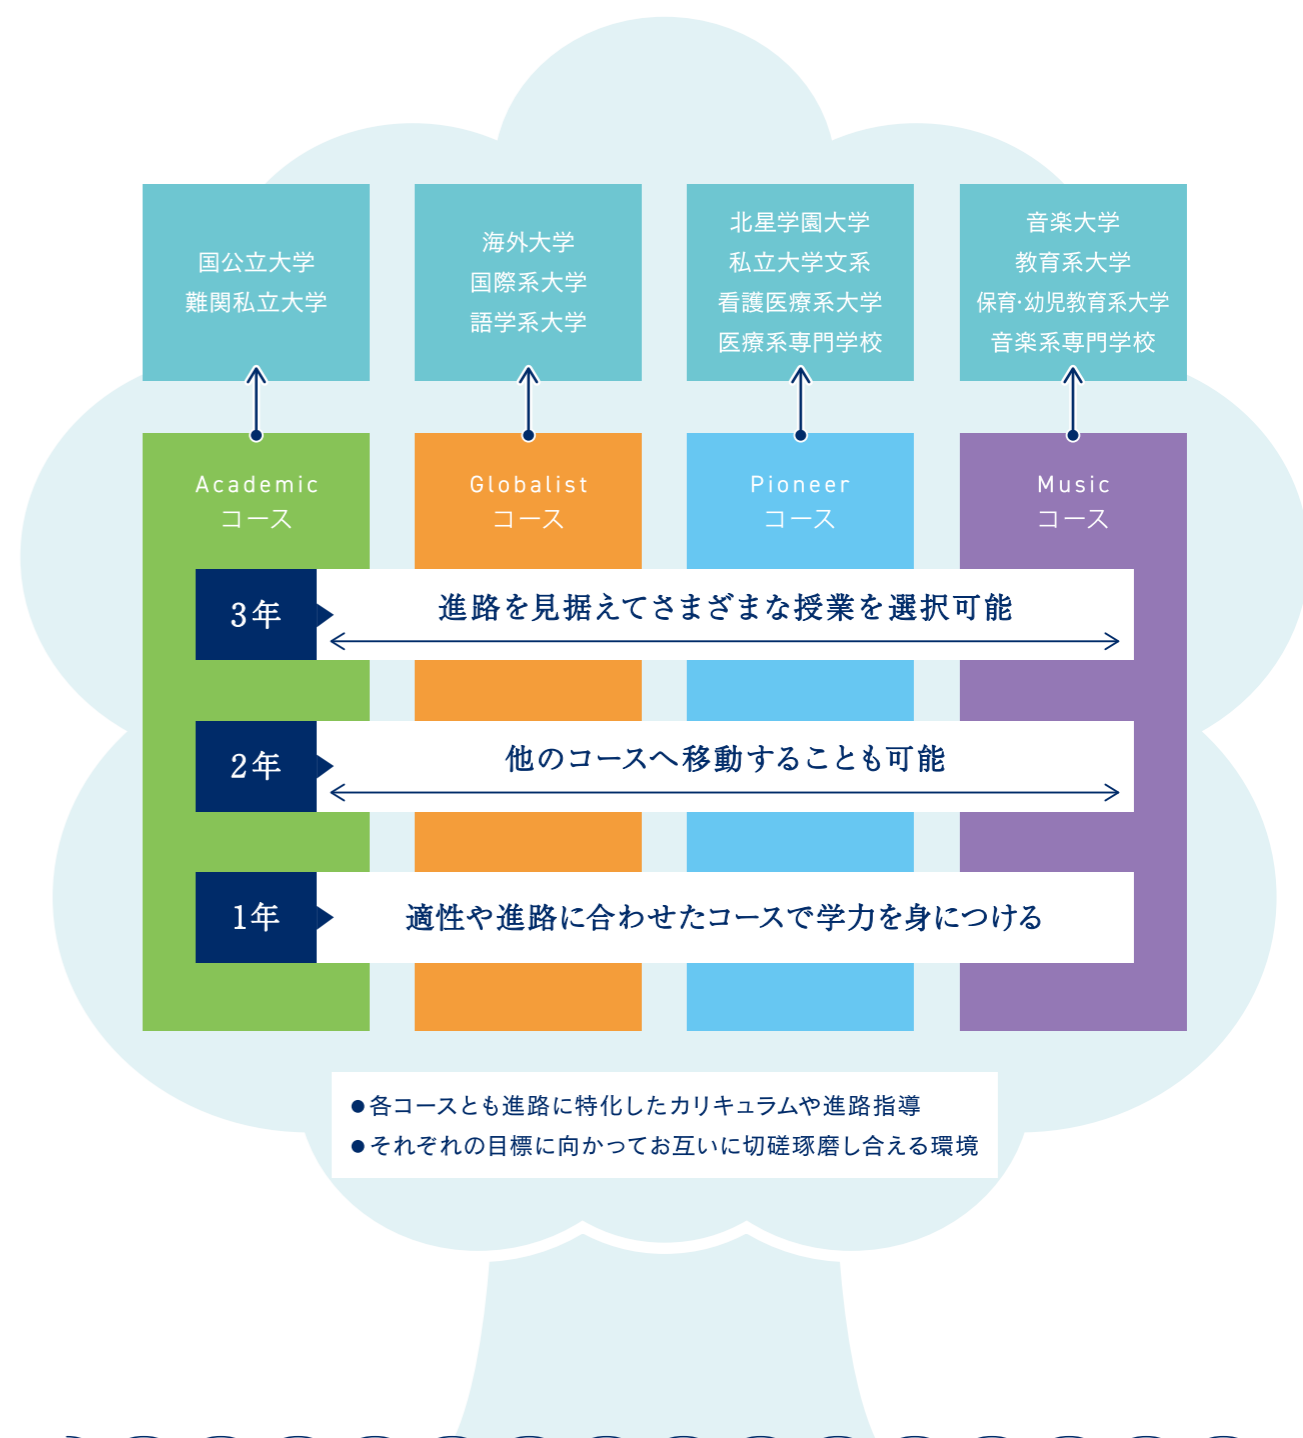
国公立大学
難関私立大学

海外大学
国際系大学
語学系大学

北星学園大学
私立大学文系
看護医療系大学
医療系専門学校

音楽大学
教育系大学
保育·幼児教育系大学
音楽系専門学校

Academic
コース

Globalist
コース

Pioneer
コース

Music
コース

3年
進路を見据えてさまざまな授業を選択可能

2年
他のコースへ移動することも可能

1年
適性や進路に合わせたコースで学力を身につける

●各コースとも進路に特化したカリキュラムや進路指導
●それぞれの目標に向かってお互いに切磋琢磨し合える環境